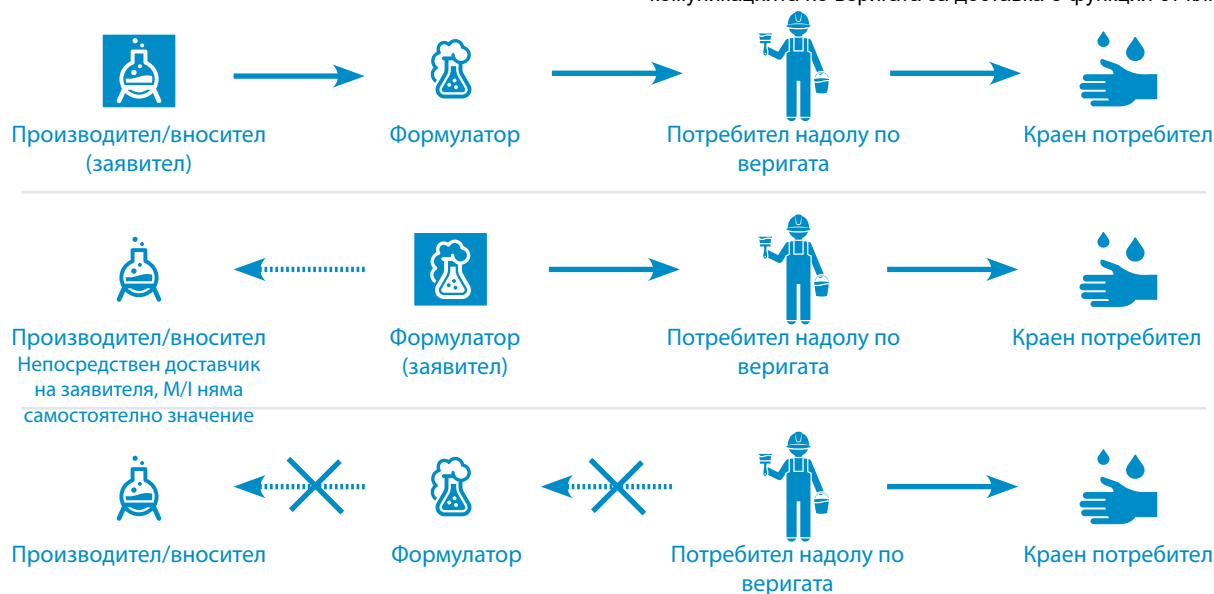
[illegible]

Производител/вносител (заявител)

Формулатор

Потребител надолу по веригата

Краен потребител

Производител/вносител
Непосредствен доставчик на заявителя, М/I няма самостоятелно значение

Формулатор (заявител)

Потребител надолу по веригата

Краен потребител

Производител/вносител

Формулатор

Потребител надолу по веригата

Краен потребител